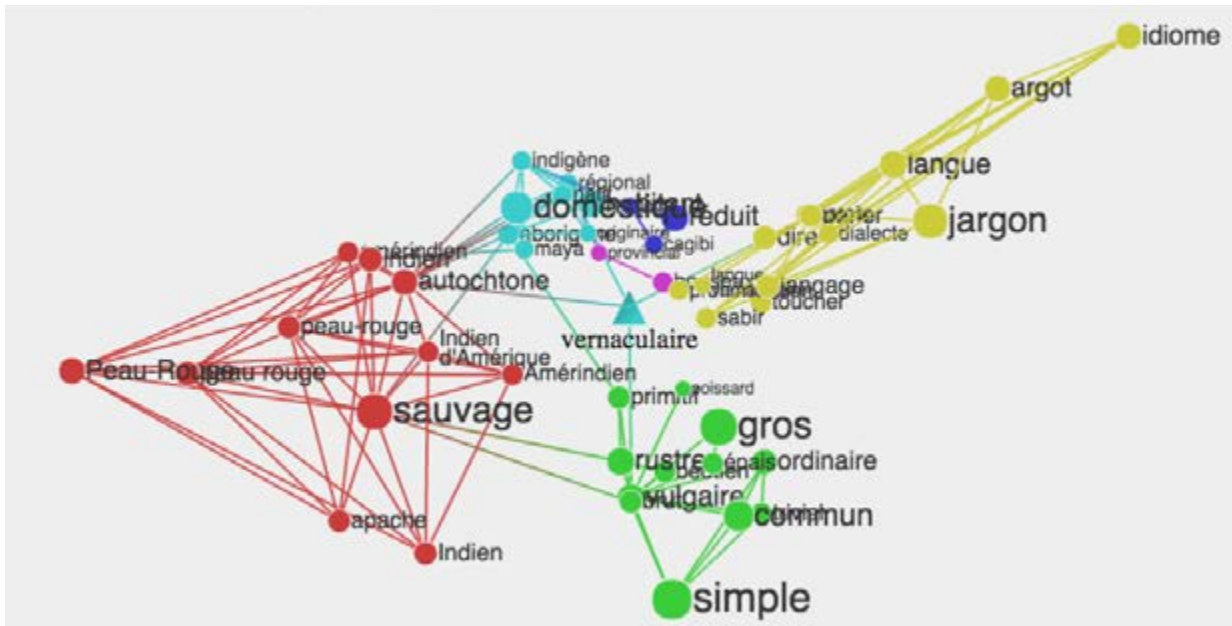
idiome
argot
langue
jargon
parler
dialecte
dire
langage
toucher
sabir
indigène
régional
domestique
réduit
aborigène
originaire
cagibi
maya
provincial
amérindien
Indien
autochtone
vernaculaire
peau-rouge
Indien d'Amérique
Peau-Rouge
peau rouge
Amérindien
sauvage
primitif
poissard
gros
rustre
épais
ordinaire
vulgaire
commun
apache
Indien
simple